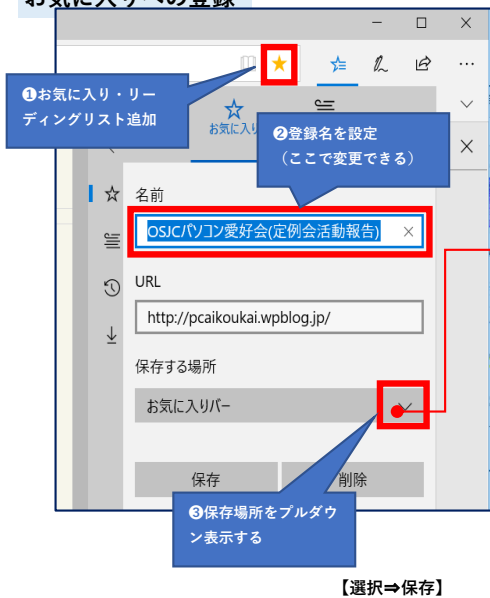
お気に入りへの登録

❶お気に入り・リーディングリスト追加

お気に入り

❷登録名を設定（ここで変更できる）

名前

OSJCパソコン愛好会(定例会活動報告)

URL

http://pcaikoukai.wpblog.jp/

保存する場所

お気に入りバー

保存

削除

❸保存場所をプルダウン表示する

【選択⇒保存】